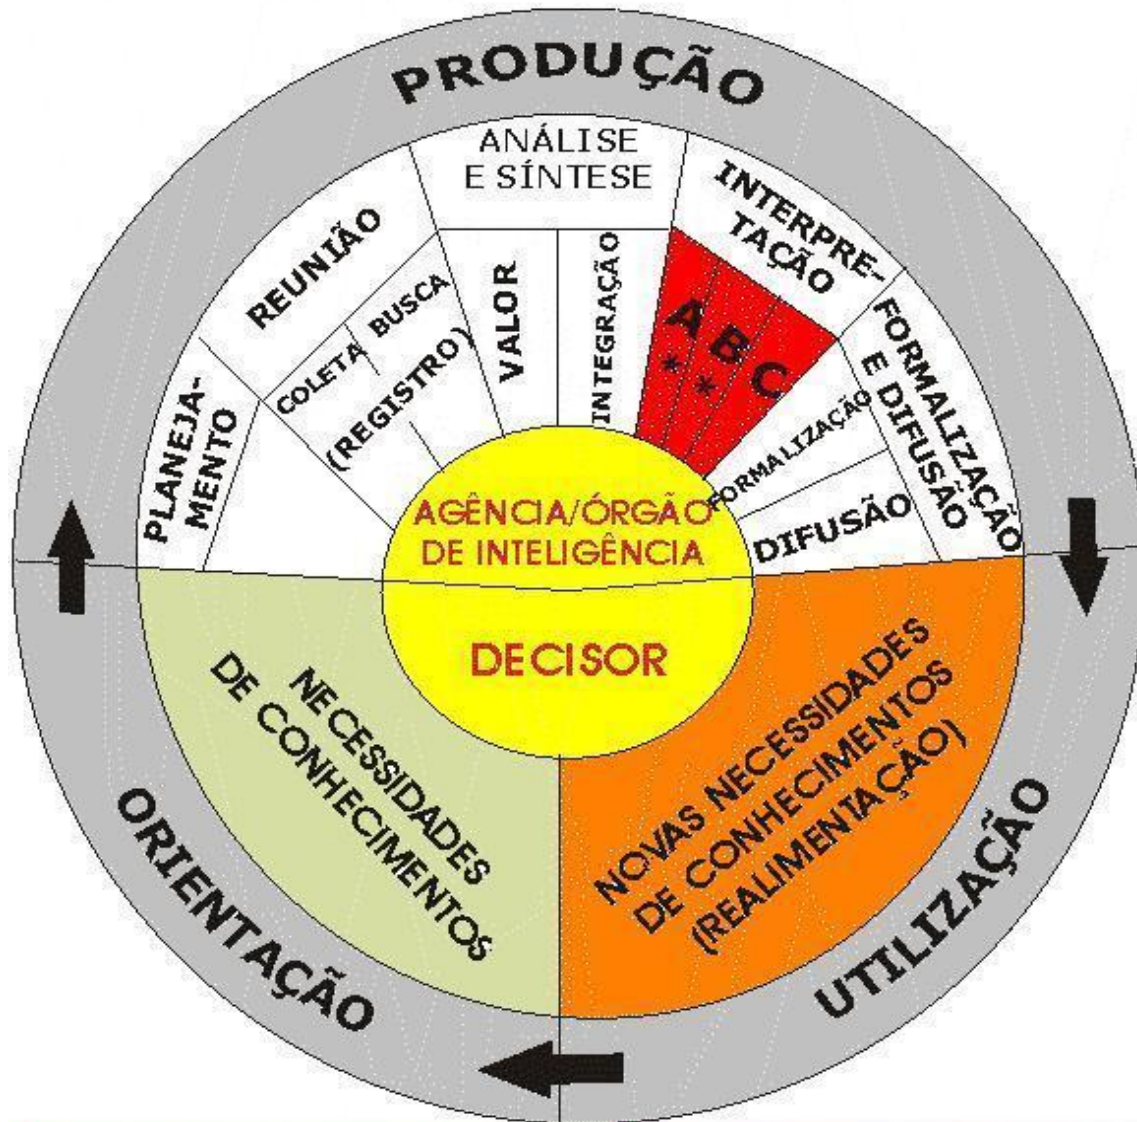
PRODUÇÃO

ANÁLISE E SÍNTESE

REUNIÃO

COLETA

BUSCA

(REGISTRO)

VALOR

INTEGRAÇÃO

INTERPRE-TAÇÃO

A B C

* *

FORMALIZAÇÃO E DIFUSÃO

FORMALIZAÇÃO

DIFUSÃO

PLANEJA-MENTO

AGÊNCIA/ÓRGÃO DE INTELIGÊNCIA

DECISOR

NECESSIDADES DE CONHECIMENTOS

NOVAS NECESSIDADES DE CONHECIMENTOS (REALIMENTAÇÃO)

ORIENTAÇÃO

UTILIZAÇÃO